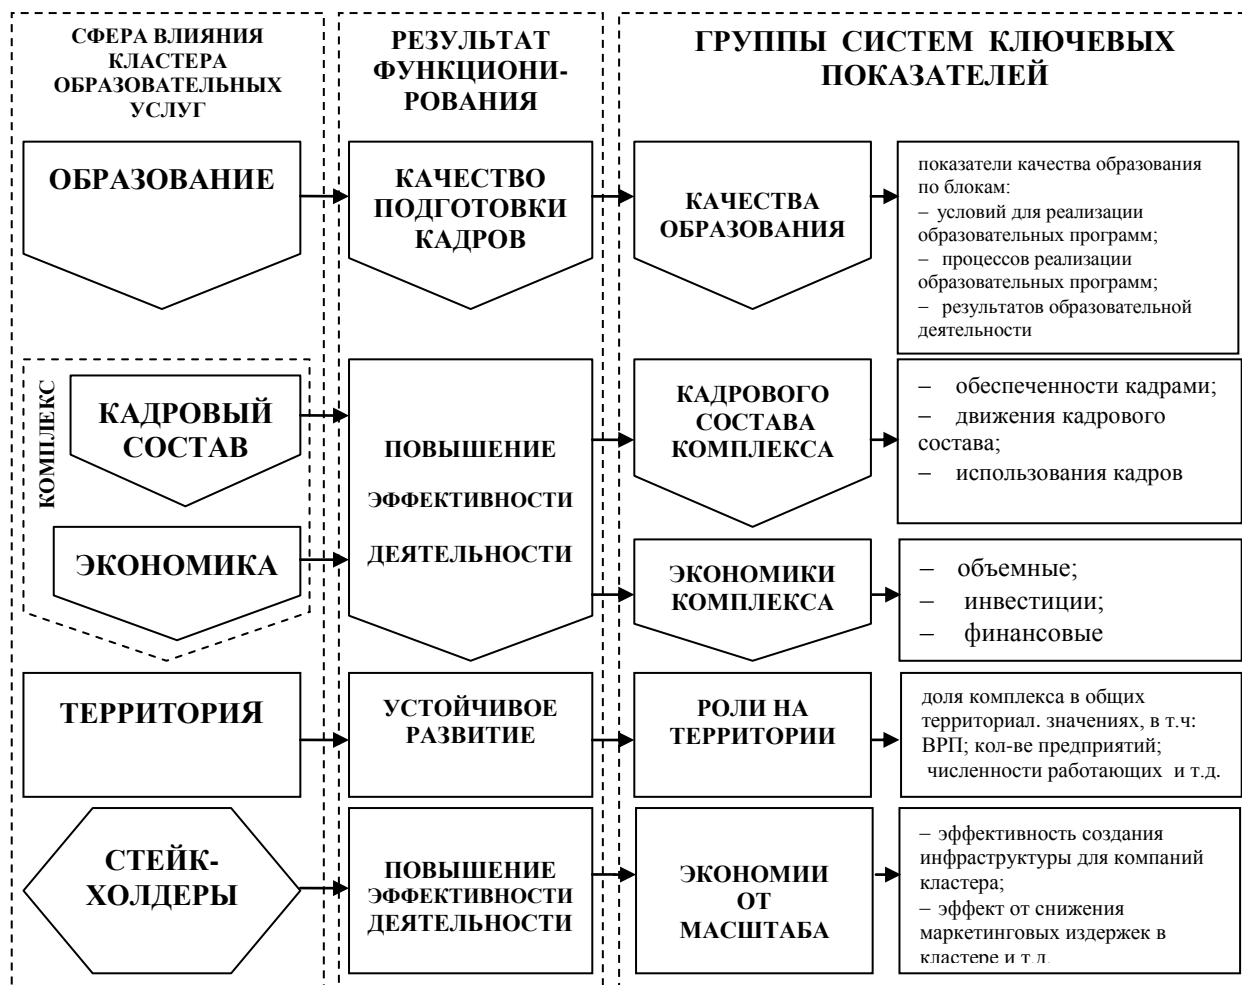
СФЕРА ВЛИЯНИЯ КЛАСТЕРА ОБРАЗОВАТЕЛЬНЫХ УСЛУГ

РЕЗУЛЬТАТ ФУНКЦИОНИРОВАНИЯ

ГРУППЫ СИСТЕМ КЛЮЧЕВЫХ ПОКАЗАТЕЛЕЙ

ОБРАЗОВАНИЕ

КАЧЕСТВО ПОДГОТОВКИ КАДРОВ

КАЧЕСТВА ОБРАЗОВАНИЯ

показатели качества образования по блокам:
– условий для реализации образовательных программ;
– процессов реализации образовательных программ;
– результатов образовательной деятельности

КОМПЛЕКС

КАДРОВЫЙ СОСТАВ

ПОВЫШЕНИЕ ЭФФЕКТИВНОСТИ ДЕЯТЕЛЬНОСТИ

КАДРОВОГО СОСТАВА КОМПЛЕКСА

– обеспеченности кадрами;
– движения кадрового состава;
– использования кадров

ЭКОНОМИКА

ЭКОНОМИКИ КОМПЛЕКСА

– объемные;
– инвестиции;
– финансовые

ТЕРРИТОРИЯ

УСТОЙЧИВОЕ РАЗВИТИЕ

РОЛИ НА ТЕРРИТОРИИ

доля комплекса в общих территориал. значениях, в т.ч: ВРП; кол-ве предприятий; численности работающих и т.д.

СТЕЙК-ХОЛДЕРЫ

ПОВЫШЕНИЕ ЭФФЕКТИВНОСТИ ДЕЯТЕЛЬНОСТИ

ЭКОНОМИИ ОТ МАСШТАБА

– эффективность создания инфраструктуры для компаний кластера;
– эффект от снижения маркетинговых издержек в кластере и т.д.